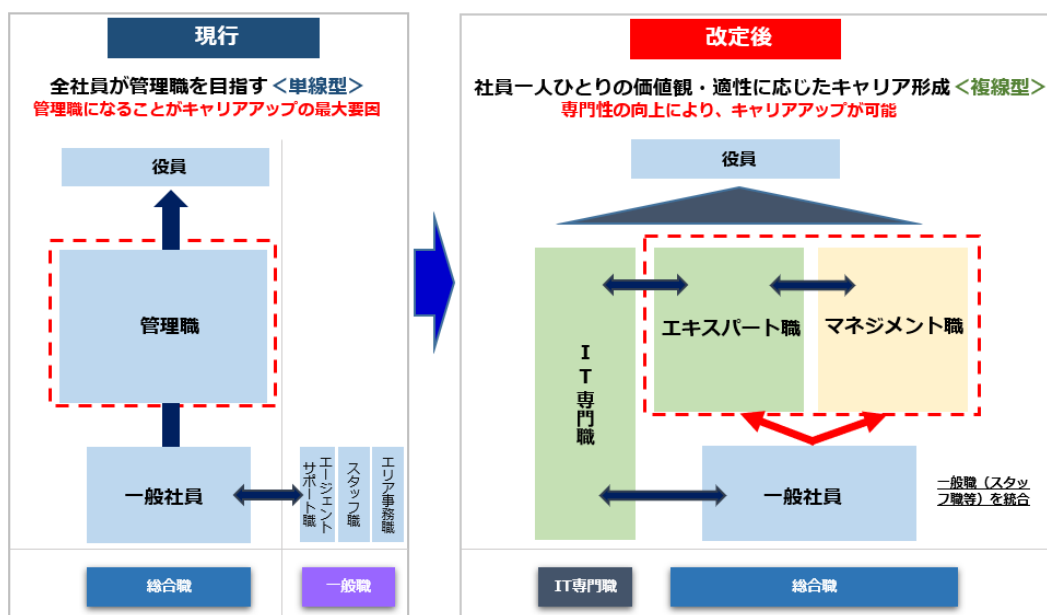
現行

全社員が管理職を目指す＜単線型＞
管理職になることがキャリアアップの最大要因

役員

管理職

一般社員

エージェントサポート職

スタッフ職

エリア事務職

総合職

一般職

改定後

社員一人ひとりの価値観・適性に応じたキャリア形成＜複線型＞
専門性の向上により、キャリアアップが可能

役員

IT専門職

エキスパート職

マネジメント職

一般社員

一般職（スタッフ職等）を統合

IT専門職

総合職